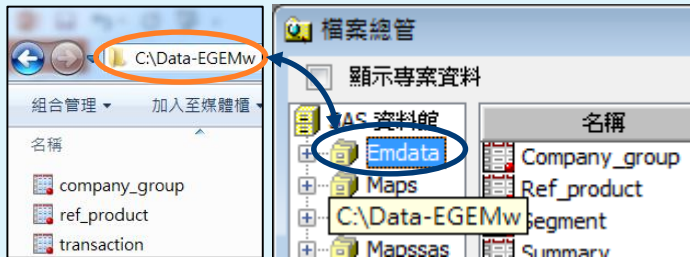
C:\Data-EGEMw

組合管理 ▾
加入至媒體櫃 ▾

名稱

company_group
ref_product
transaction

檔案總管

顯示專案資料

SAS 資料館
Emdata
Maps
C:\Data-EGEMw
Mapssas

名稱
Company_group
Ref_product
Segment
Summary